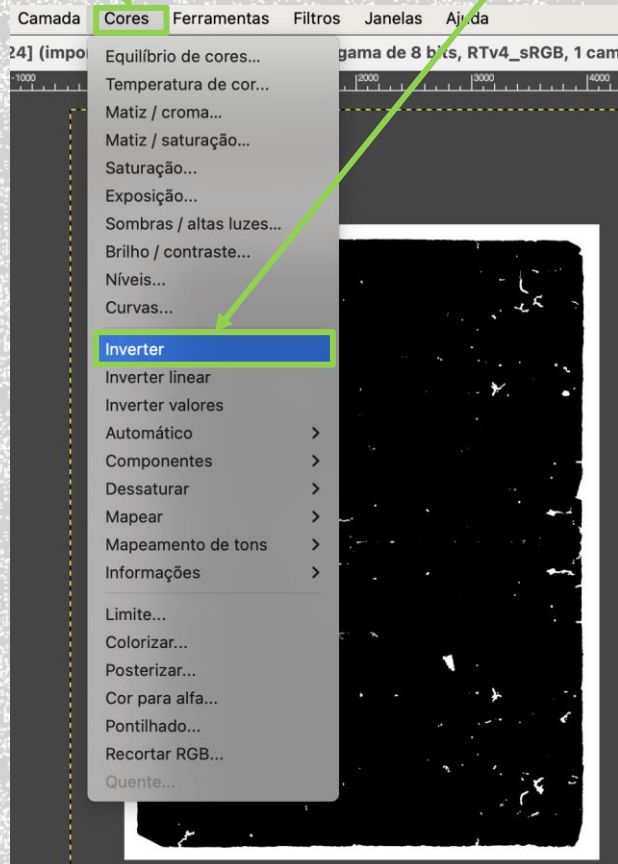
Camada Cores Ferramentas Filtros Janelas Ajuda

24] (impor gama de 8 bits, RTv4_sRGB, 1 cam

-1000 2000 3000 4000

Equilíbrio de cores...
Temperatura de cor...
Matiz / croma...
Matiz / saturação...
Saturação...
Exposição...
Sombras / altas luzes...
Brilho / contraste...
Níveis...
Curvas...

Inverter
Inverter linear
Inverter valores
Automático
Componentes
Dessaturar
Mapear
Mapeamento de tons
Informações

Limite...
Colorizar...
Posterizar...
Cor para alfa...
Pontilhado...
Recortar RGB...
Quente...